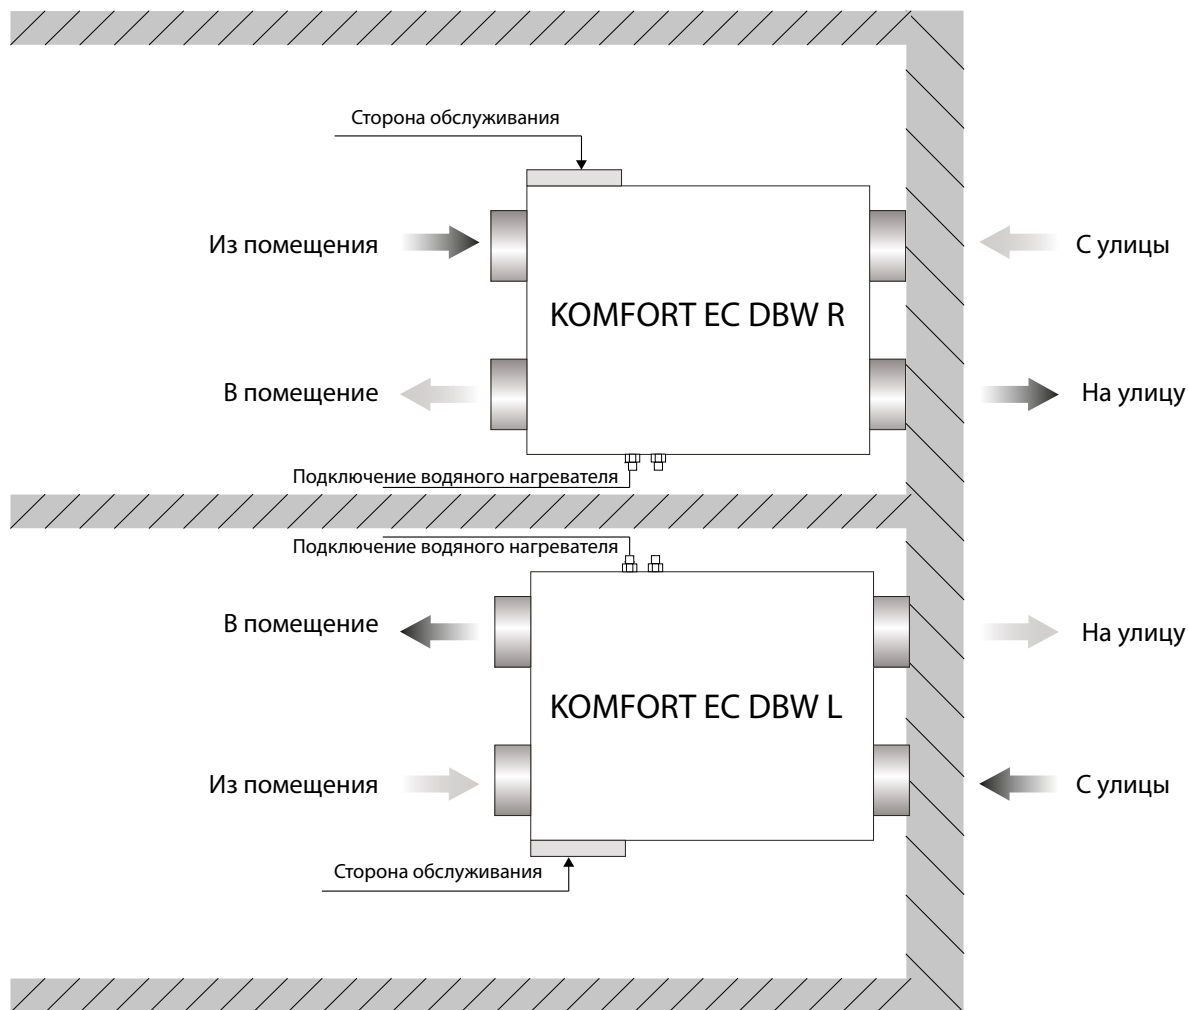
Сторона обслуживания

Из помещения

С улицы

KOMFORT EC DBW R

В помещение

На улицу

Подключение водяного нагревателя

Подключение водяного нагревателя

В помещение

На улицу

KOMFORT EC DBW L

Из помещения

С улицы

Сторона обслуживания